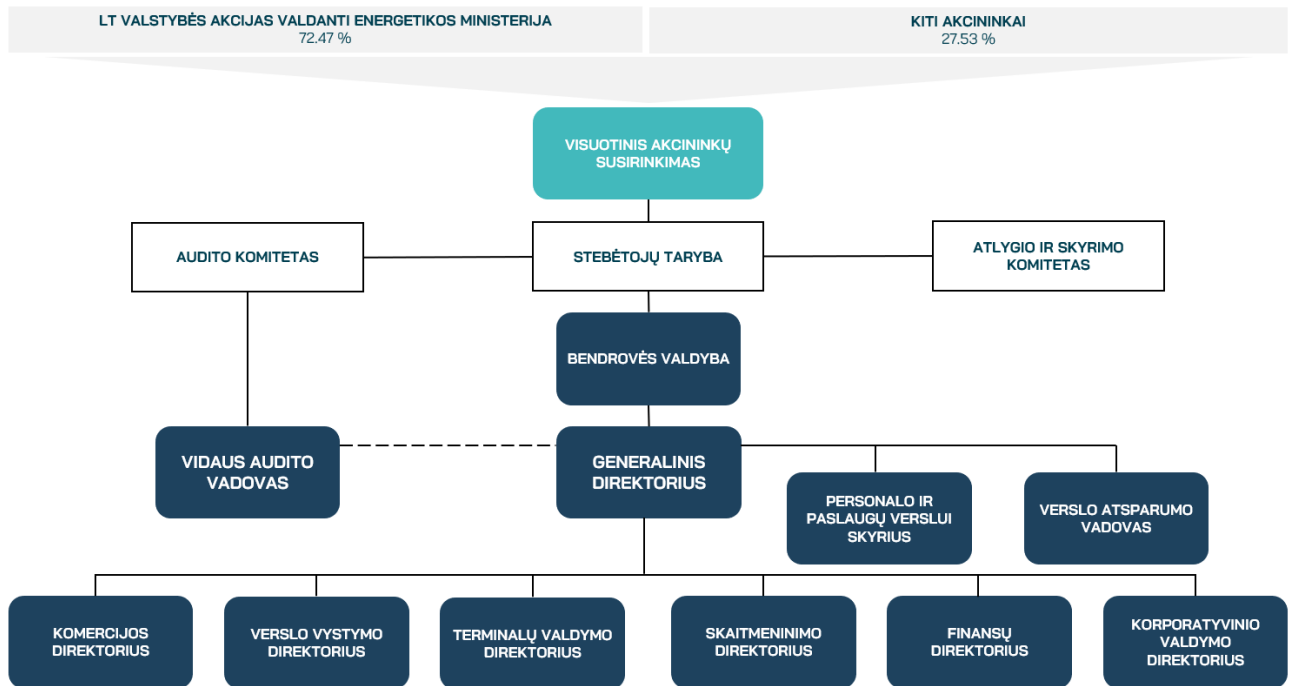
LT VALSTYBĖS AKCIJAS VALDANTI ENERGETIKOS MINISTERIJA
72.47 %

KITI AKCININKAI
27.53 %

VISUOTINIS AKCININKŲ SUSIRINKIMAS

AUDITO KOMITETAS

STEBĖTOJŲ TARYBA

ATLYGIO IR SKYRIMO KOMITETAS

BENDROVĖS VALDYBA

VIDAUS AUDITO VADOVAS

GENERALINIS DIREKTORIUS

PERSONALO IR PASLAUGŲ VERSLUI SKYRIUS

VERSLO ATSPARUMO VADOVAS

KOMERCIJOS DIREKTORIUS

VERSLO VYSTYMO DIREKTORIUS

TERMINALŲ VALDYMO DIREKTORIUS

SKAITMENINIMO DIREKTORIUS

FINANSŲ DIREKTORIUS

KORPORATYVINIO VALDYMO DIREKTORIUS